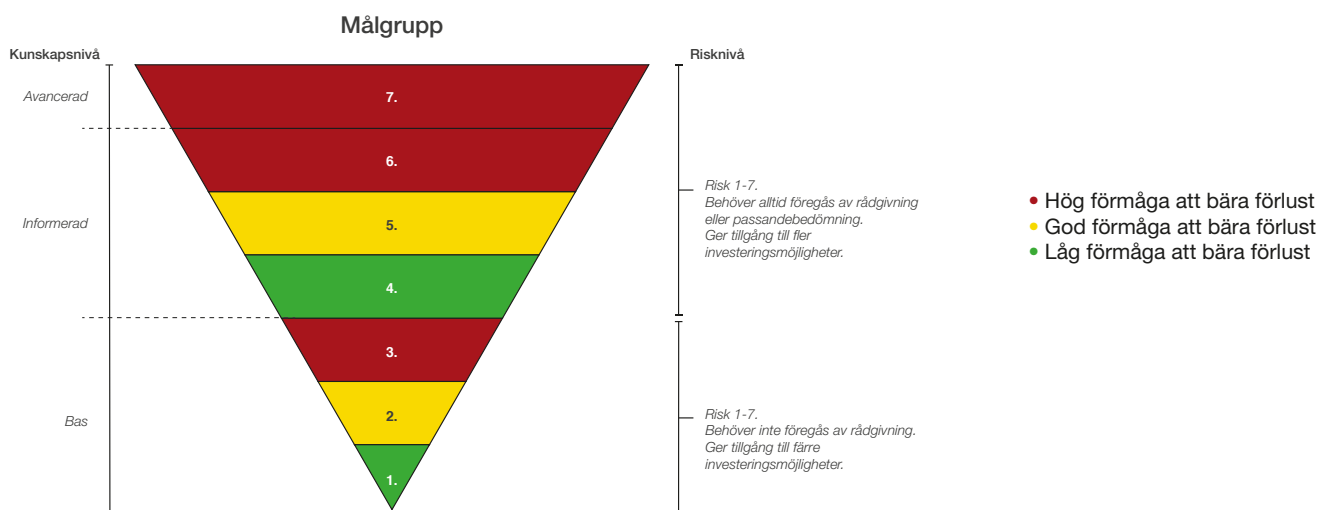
Målgrupp

Kunskapsnivå

Avancerad

Informerad

Bas

7.

6.

5.

4.

3.

2.

1.

Risknivå

Risk 1-7.
Behöver alltid föregås av rådgivning eller passandebedömning.
Ger tillgång till fler investeringsmöjligheter.

Risk 1-7.
Behöver inte föregås av rådgivning.
Ger tillgång till färre investeringsmöjligheter.

• Hög förmåga att bära förlust
• God förmåga att bära förlust
• Låg förmåga att bära förlust